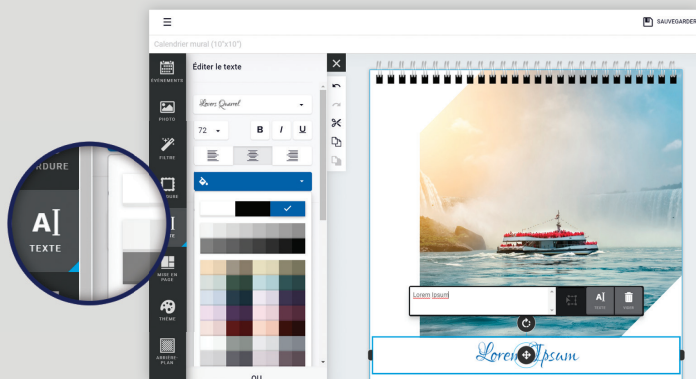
☰

SAUVEGARDER

Calendrier mural (10"x10")

ÉVÉNEMENTS

PHOTO

FILTRE

BORDURE

TEXTE

MISE EN PAGE

THÈME

ARRIÈRE PLAN

Éditer le texte

Lovers Quarrel

72

B

I

U

OU

ORDURE

A[

TEXTE

Lorem Ipsum

Lorem Ipsum